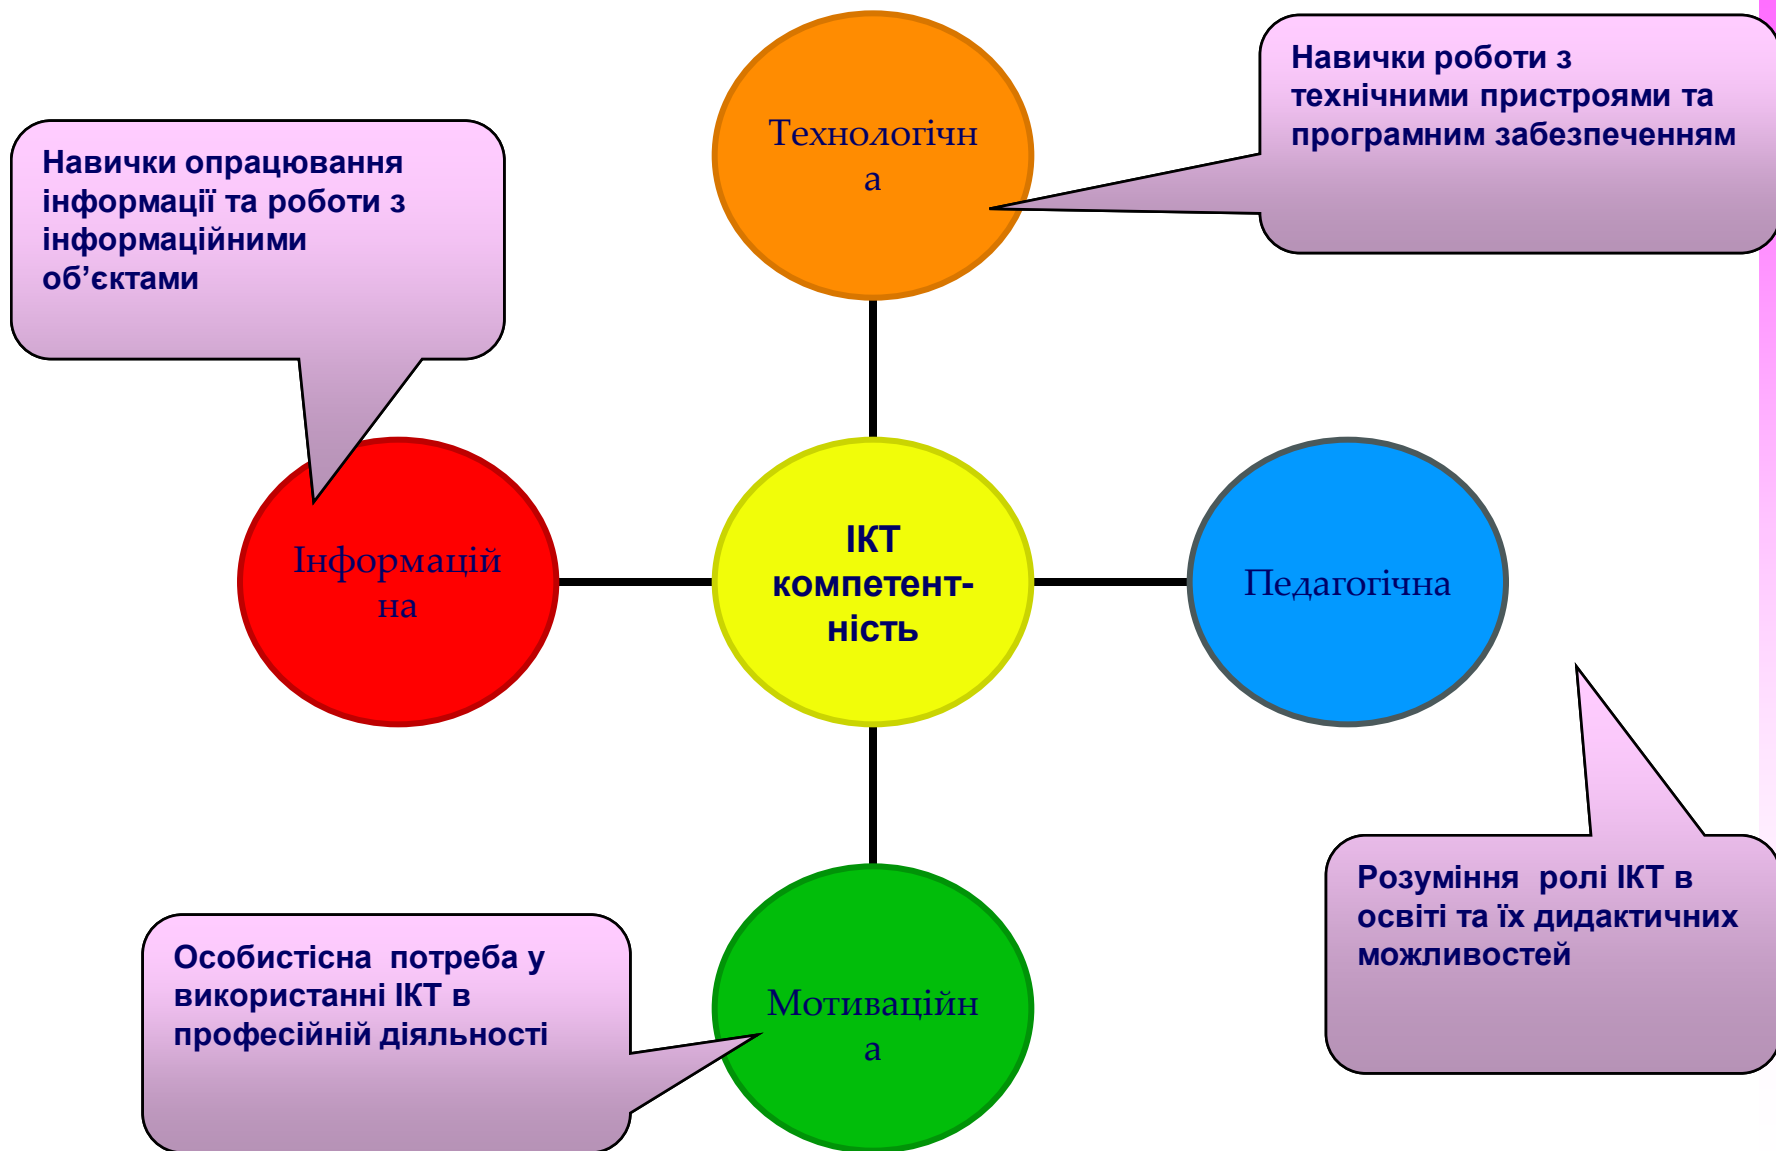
Навички опрацювання інформації та роботи з інформаційними об’єктами

Технологічна

Навички роботи з технічними пристроями та програмним забезпеченням

Інформаційна

ІКТ компетентність

Педагогічна

Розуміння ролі ІКТ в освіті та їх дидактичних можливостей

Особистісна потреба у використанні ІКТ в професійній діяльності

Мотиваційна